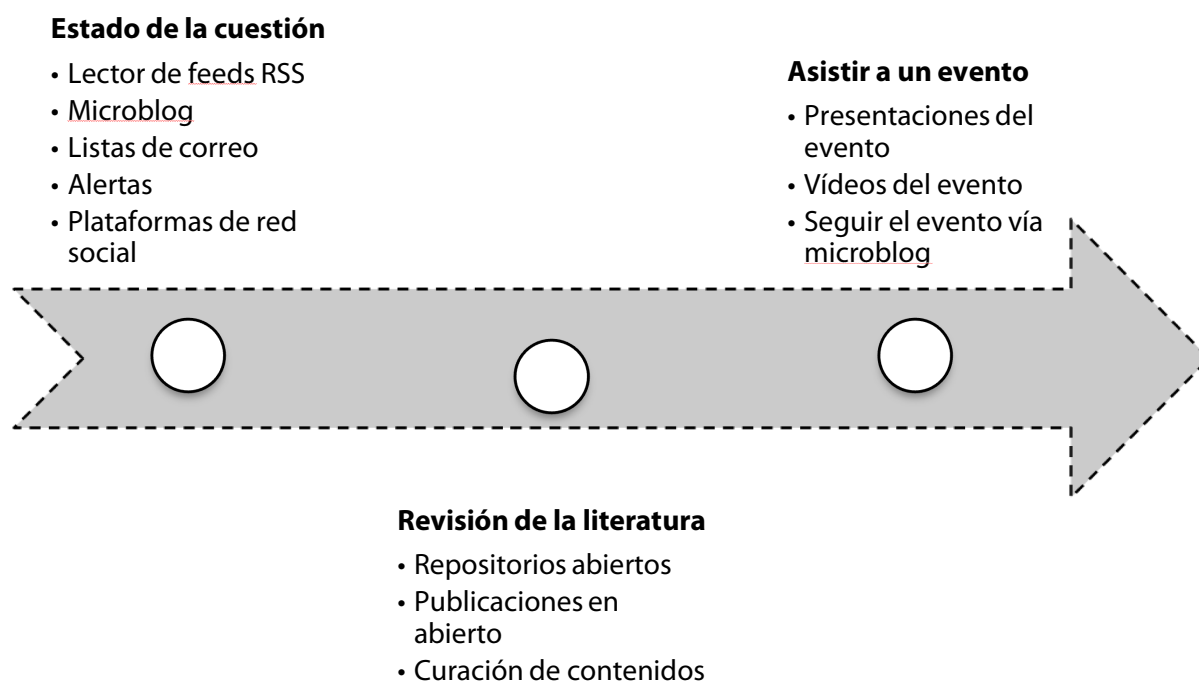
**Estado de la cuestión**

- Lector de feeds RSS
- Microblog
- Listas de correo
- Alertas
- Plataformas de red social

**Asistir a un evento**

- Presentaciones del evento
- Vídeos del evento
- Seguir el evento vía microblog

**Revisión de la literatura**

- Repositorios abiertos
- Publicaciones en abierto
- Curación de contenidos